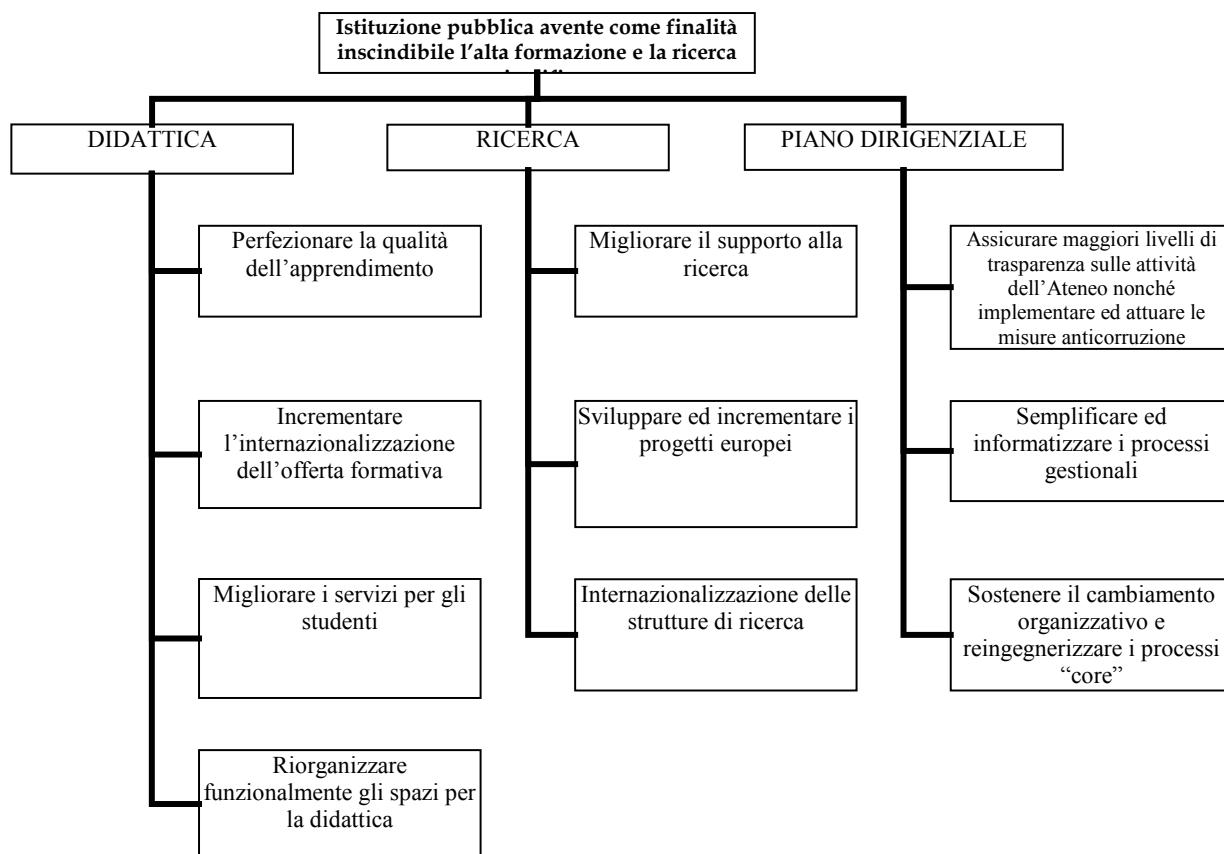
Istituzione pubblica avente come finalità inscindibile l'alta formazione e la ricerca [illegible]

DIDATTICA

RICERCA

PIANO DIRIGENZIALE

Perfezionare la qualità dell'apprendimento

Incrementare l'internazionalizzazione dell'offerta formativa

Migliorare i servizi per gli studenti

Riorganizzare funzionalmente gli spazi per la didattica

Migliorare il supporto alla ricerca

Sviluppare ed incrementare i progetti europei

Internazionalizzazione delle strutture di ricerca

Assicurare maggiori livelli di trasparenza sulle attività dell'Ateneo nonché implementare ed attuare le misure anticorruzione

Semplificare ed informatizzare i processi gestionali

Sostenere il cambiamento organizzativo e reingegnerizzare i processi "core"